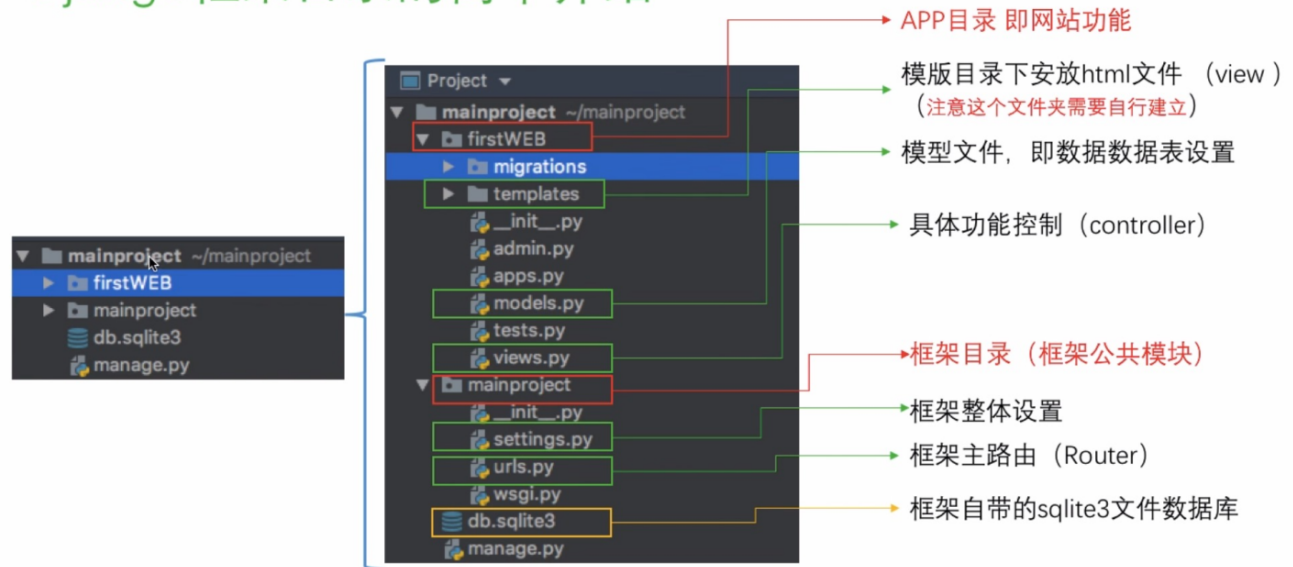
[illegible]

mainproject ~/mainproject
firstWEB
mainproject
db.sqlite3
manage.py

Project
mainproject ~/mainproject
firstWEB
migrations
templates
__init__.py
admin.py
apps.py
models.py
tests.py
views.py
mainproject
__init__.py
settings.py
urls.py
wsgi.py
db.sqlite3
manage.py

APP目录 即网站功能
模版目录下安放html文件 （view）
（注意这个文件夹需要自行建立）
模型文件，即数据数据表设置
具体功能控制（controller）
框架目录（框架公共模块）
框架整体设置
框架主路由（Router）
框架自带的sqlite3文件数据库